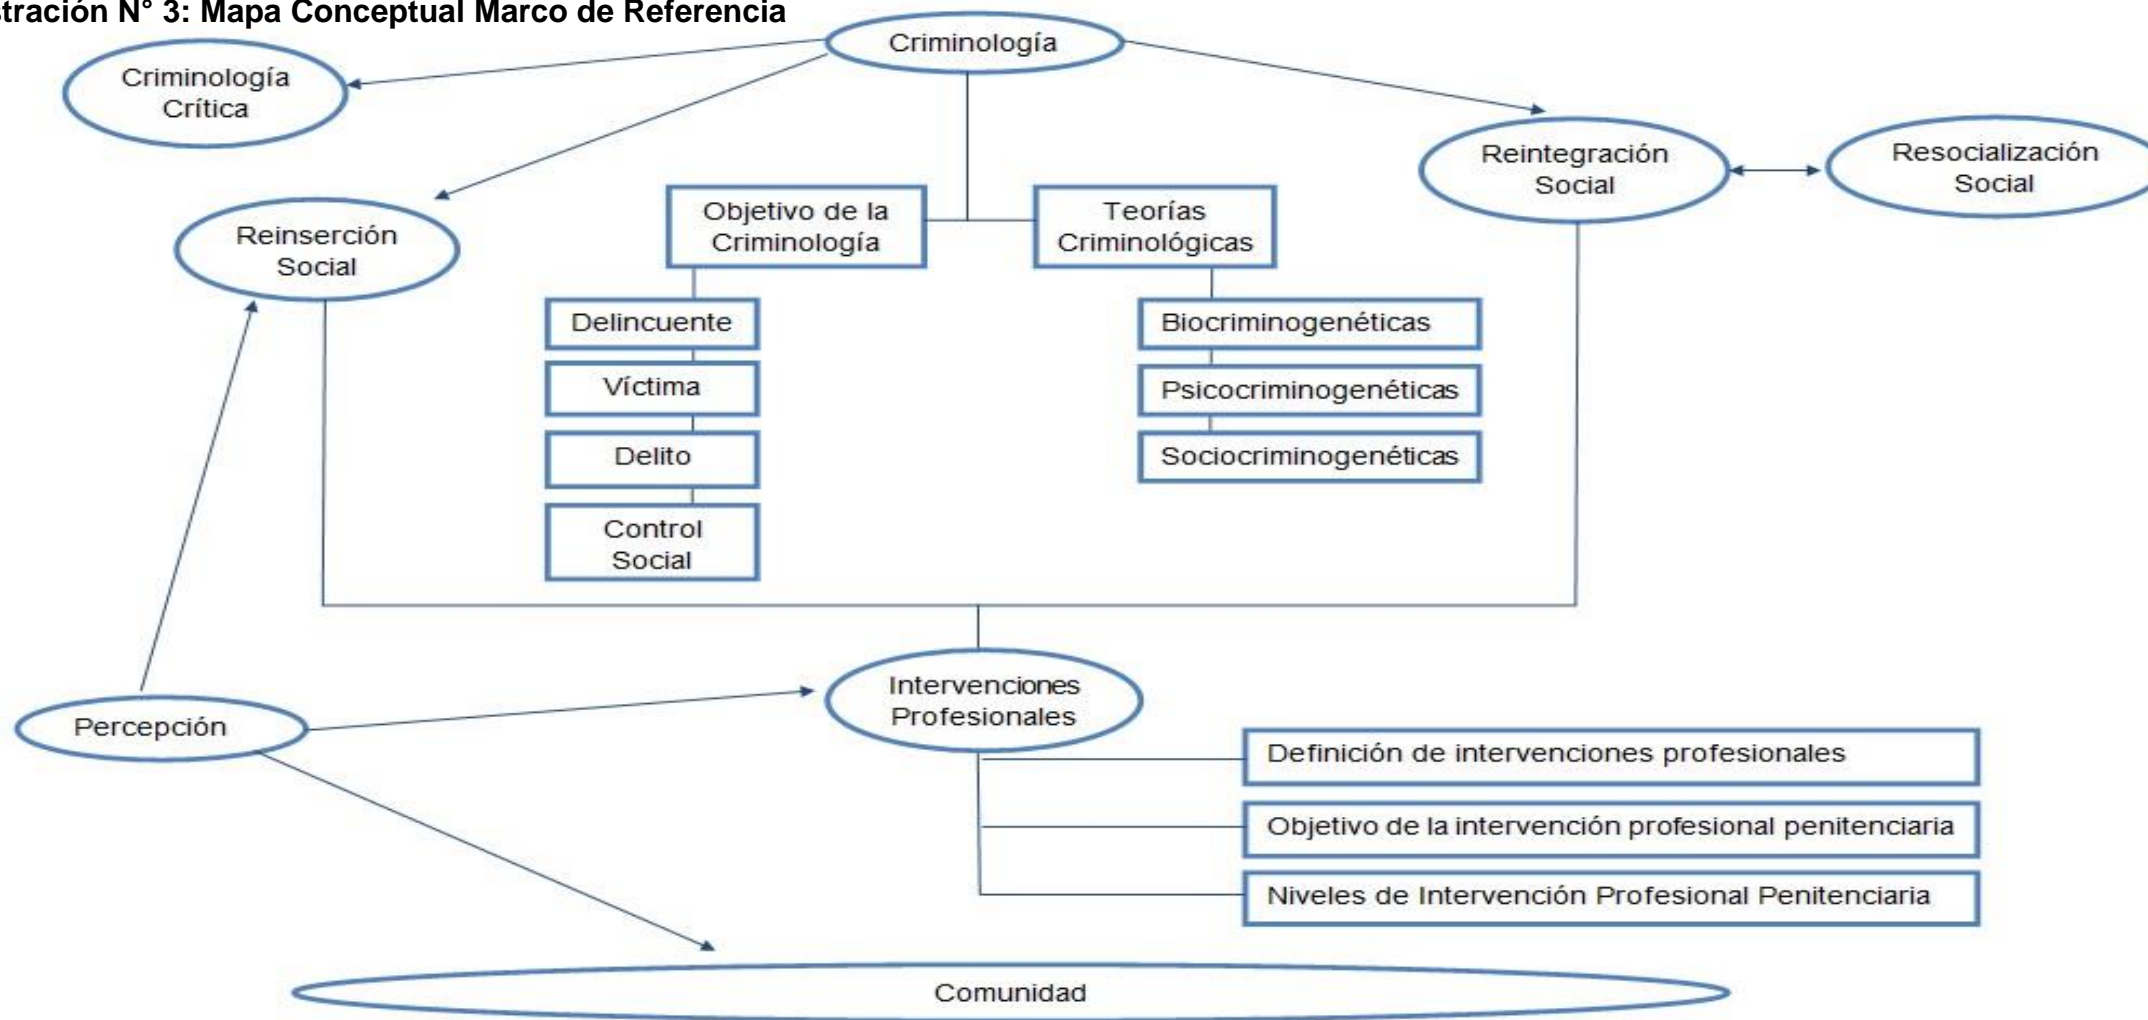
tración N° 3: Mapa Conceptual Marco de Referencia

Criminología

Criminología Crítica

Reinserción Social

Objetivo de la Criminología

Teorías Criminológicas

Reintegración Social

Resocialización Social

Delincuente

Víctima

Delito

Control Social

Biocriminogenéticas

Psicocriminogenéticas

Sociocriminogenéticas

Percepción

Intervenciones Profesionales

Definición de intervenciones profesionales

Objetivo de la intervención profesional penitenciaria

Niveles de Intervención Profesional Penitenciaria

Comunidad